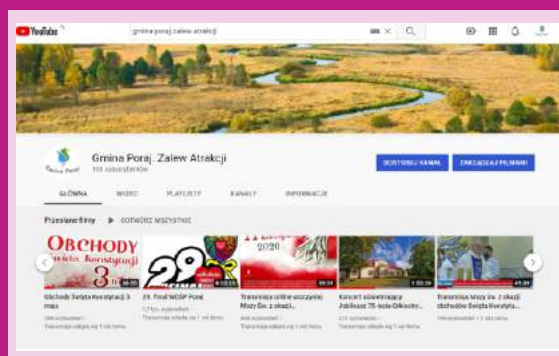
YouTube

gmina poraj zalew atrakcji

Gmina Poraj, Zalew Atrakcji

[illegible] subskrybentów

DOSTOSUJ KANAŁ

ZARZĄDZAJ FILMAMI

GŁÓWNA

WIDEO

PLAYLISTY

KANAŁY

INFORMACJE

Przesłane filmy

ODTWÓRZ WSZYSTKIE

Obchody Święta Konstytucji 3 maja

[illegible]

29. Finał WOŚP Poraj

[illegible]

Transmisja online uroczystej Mszy Św. z okazji...

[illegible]

Koncert okolicznościowy Jubileusz 75-lecia Orkiestry...

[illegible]

Transmisja Mszy Św. z okazji obchodów Święta Konstytu...

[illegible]